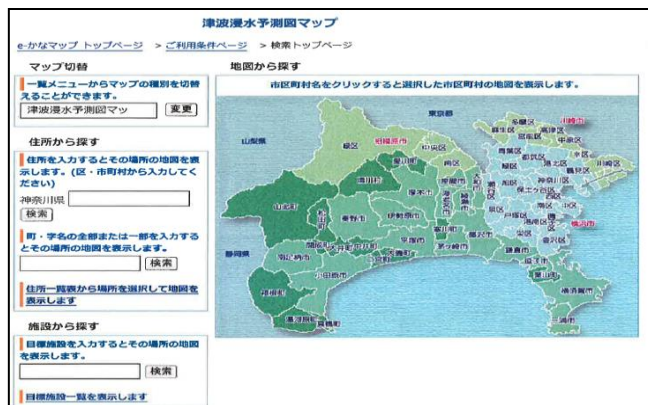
津波浸水予測図マップ

e-かなマップ トップページ ＞ ご利用条件ページ ＞ 検索トップページ

マップ切替

一覧メニューからマップの種別を切替えることができます。

津波浸水予測図マッ 変更

住所から探す

住所を入力するとその場所の地図を表示します。（区・市町村から入力してください）

神奈川県

検索

町・字名の全部または一部を入力するとその場所の地図を表示します。

検索

住所一覧表から場所を選択して地図を表示します

施設から探す

目標施設を入力するとその場所の地図を表示します。

検索

目標施設一覧を表示します

地図から探す

市区町村名をクリックすると選択した市区町村の地図を表示します。

東京都

山梨県

静岡県

相模原市

緑区

中央区

南区

川崎市

横浜市

座間市

綾瀬市

大和市

海老名市

厚木市

愛川町

清川村

山北町

松田町

秦野市

伊勢原市

平塚市

大磯町

二宮町

中井町

小田原市

南足柄市

箱根町

湯河原町

真鶴町

茅ヶ崎市

藤沢市

鎌倉市

逗子市

葉山町

横須賀市

三浦市

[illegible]